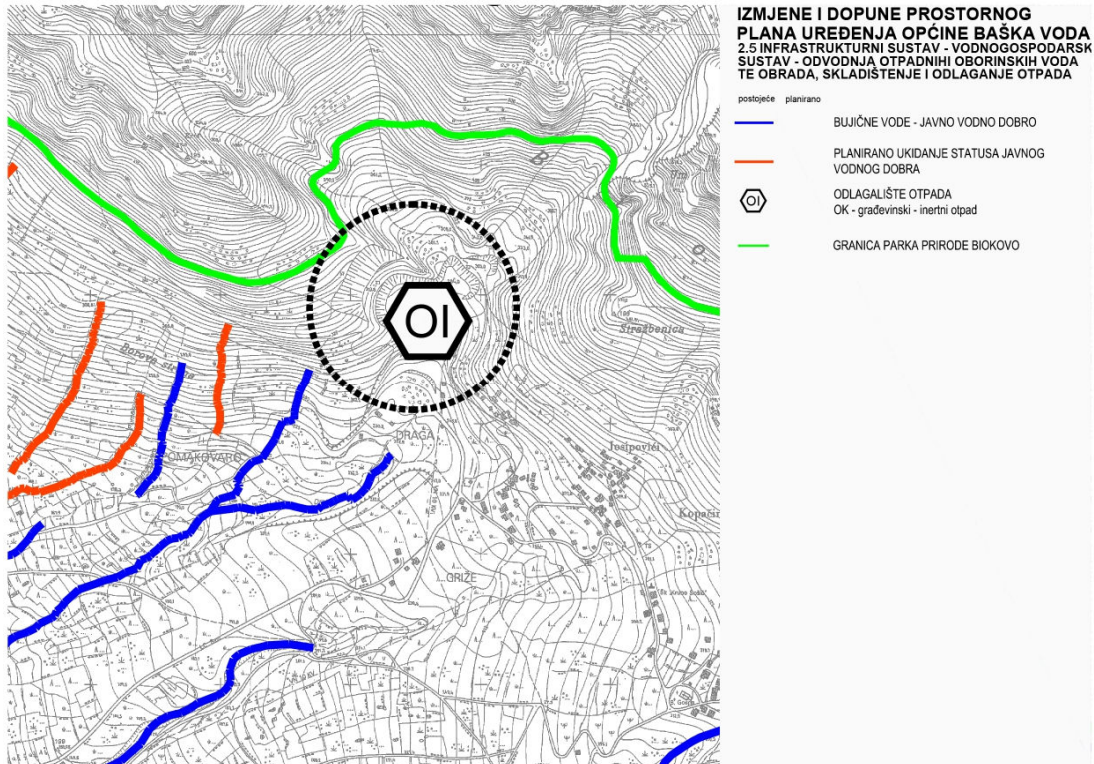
IZMJENE I DOPUNE PROSTORNOG PLANA UREĐENJA OPĆINE BAŠKA VODA
2.5 INFRASTRUKTURNI SUSTAV - VODNOGOSPODARSK SUSTAV - ODVODNJA OTPADNIHI OBORINSKIH VODA TE OBRADA, SKLADIŠTENJE I ODLAGANJE OTPADA

postojeće planirano

BUJIČNE VODE - JAVNO VODNO DOBRO

PLANIRANO UKIDANJE STATUSA JAVNOG VODNOG DOBRA

OI
ODLAGALIŠTE OTPADA
OK - građevinski - inertni otpad

GRANICA PARKA PRIRODE BIOKOVO

OI

Borova

DRAGA

ROMAKOVARO

Strožbenica

Josipovići

Kopačin

GRIŽE